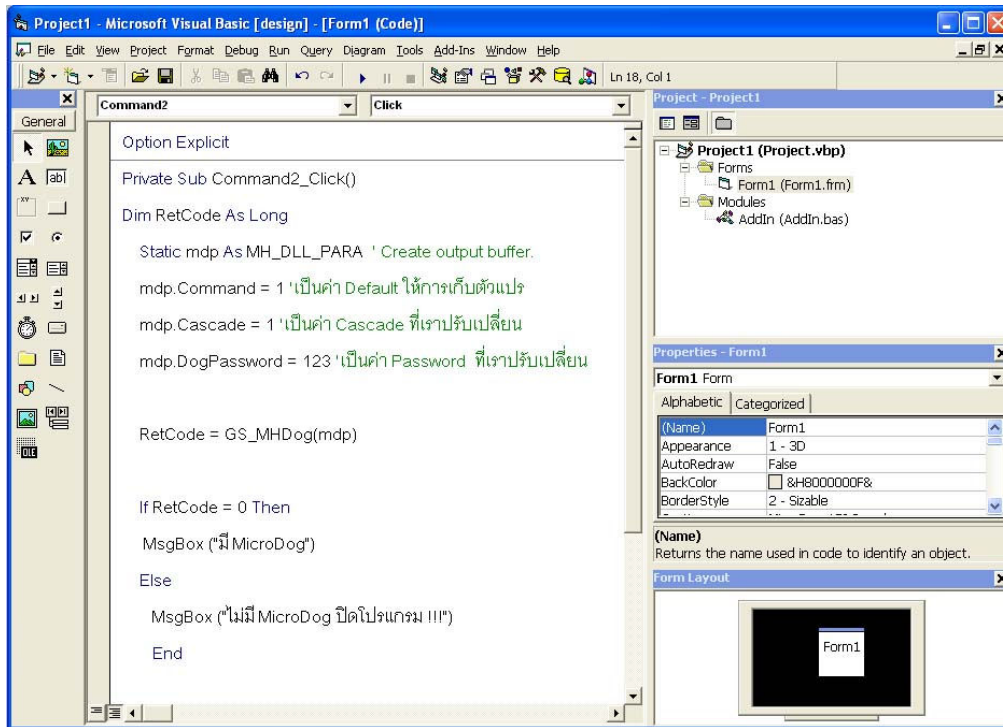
Project1 - Microsoft Visual Basic [design] - [Form1 (Code)]

File Edit View Project Format Debug Run Query Diagram Tools Add-Ins Window Help

Ln 18, Col 1

General

Command2

Click

Option Explicit

Private Sub Command2_Click()

Dim RetCode As Long

Static mdp As MH_DLL_PARA ' Create output buffer.

mdp.Command = 1 'เป็นค่า Default ให้การเก็บตัวแปร

mdp.Cascade = 1 'เป็นค่า Cascade ที่เราปรับเปลี่ยน

mdp.DogPassword = 123 'เป็นค่า Password ที่เราปรับเปลี่ยน

RetCode = GS_MHDog(mdp)

If RetCode = 0 Then

MsgBox ("มี MicroDog")

Else

MsgBox ("ไม่มี MicroDog ปิดโปรแกรม !!!")

End

Project - Project1

Project1 (Project.vbp)
Forms
Form1 (Form1.frm)
Modules
AddIn (AddIn.bas)

Properties - Form1

Form1 Form

Alphabetic | Categorized

| (Name) | Form1 |
|---|---|
| Appearance | 1 - 3D |
| AutoRedraw | False |
| BackColor | &H8000000F& |
| BorderStyle | 2 - Sizable |

(Name)
Returns the name used in code to identify an object.

Form Layout

Form1